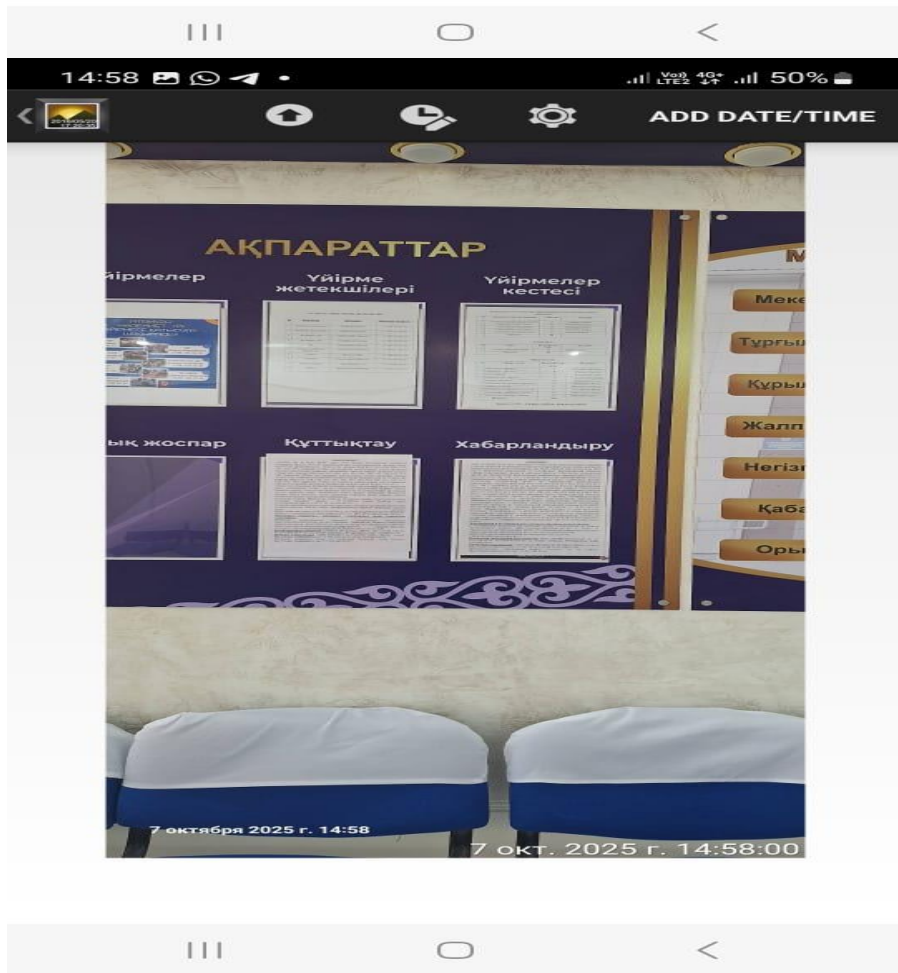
14:58 • Vo) 4G+ LTE2 50%

ADD DATE/TIME

АҚПАРАТТАР

йірмелер

Үйірме жетекшілері

Үйірмелер кестесі

ық жоспар

Құттықтау

Хабарландыру

М

Меке

Тұрғы

Құры

Жалп

Негіз

Қаба

Оры

7 октября 2025 г. 14:58

7 окт. 2025 г. 14:58:00